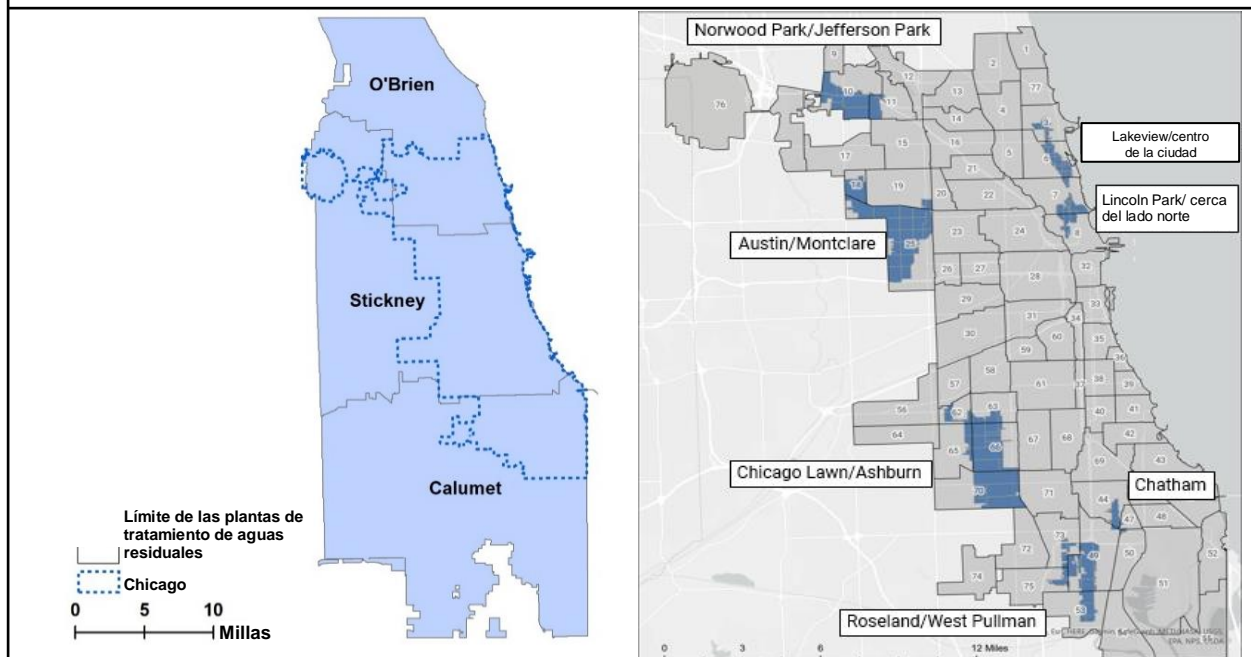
O'Brien

Stickney

Calumet

Límite de las plantas de tratamiento de aguas residuales

Chicago

0 5 10 Millas

Norwood Park/Jefferson Park

Lakeview/centro de la ciudad

Lincoln Park/ cerca del lado norte

Austin/Montclare

Chicago Lawn/Ashburn

Chatham

Roseland/West Pullman

76 12 10 11 2 1 77 13 3 4 14 15 16 5 6 17 21 22 7 18 19 20 8 25 23 24 32 26 27 28 29 33 30 31 34 60 59 35 36 58 57 61 37 38 39 56 62 63 40 41 64 66 67 68 42 65 69 43 70 71 44 47 48 72 73 49 50 52 74 75 51 53

0 3 6 12 Miles